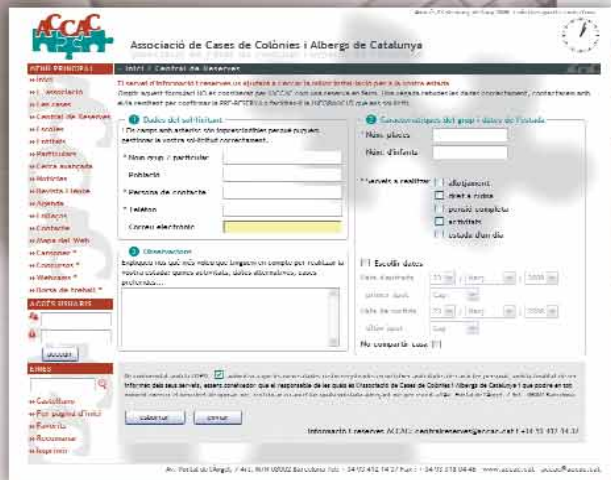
ACCAC

Associació de Cases de Colònies i Albergs de Catalunya

MENÚ PRINCIPAL
» Inici
» L'associació
» Les cases
» Central de Reserves
» Fitxes
» Fitxes
» Particulars
» Cerca avançada
» Notícies
» Revista i llibre
» Agenda
» Enllaços
» Contacte
» Mapa del Web
» Canvieu *
» Concursos *
» Webcam *
» Borsa de treball *

ACCÉS USUARIS
accedir

EINES
» Castellano
» Per pàgina d'inici
» Favorits
» Recomanar
» Imprimir

» Inici / Central de Reserves

El servei d'informació i reserves us ajudarà a cercar la millor instal·lació per a la vostra estada.
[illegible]

1 Dades del sol·licitant
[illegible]
* Nom grup / particular
Població
* Persona de contacte
* Telèfon
Correu electrònic

2 Característiques del grup i dades de l'estada
* Núm. places
Núm. d'infants
* Serveis a realitzar
allotjament
dret a cuina
pensió completa
activitats
estada diürna

Escollir dates
Data d'arribada
primer àpat
Data de sortida
últim àpat
No comparteix casa

3 Observacions
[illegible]

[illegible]

Informació i reserves ACCAC: centraldereserves@accac.cat i +34 93 412 14 37

Av. Portal de l'Àngel, 7 4rt. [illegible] 08002 Barcelona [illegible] www.accac.cat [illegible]